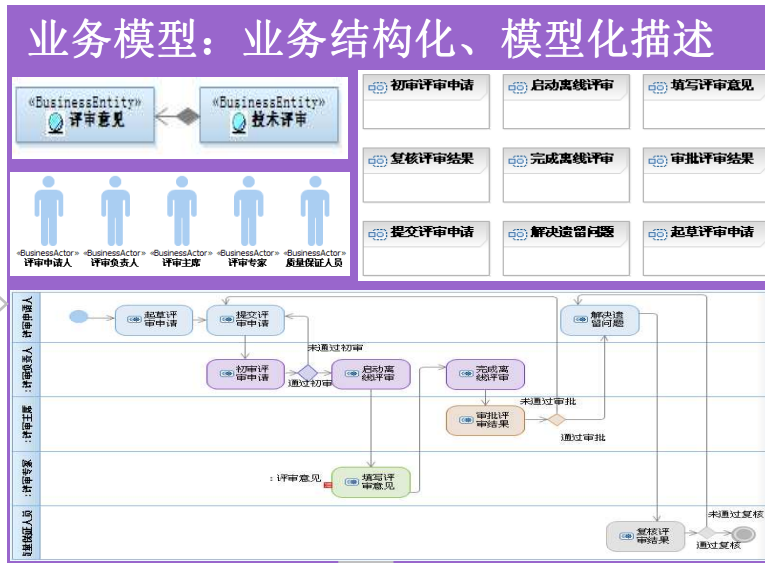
业务模型：业务结构化、模型化描述

«BusinessEntity» 评审意见
«BusinessEntity» 技术评审

«BusinessActor» 评审申请人
«BusinessActor» 评审负责人
«BusinessActor» 评审主席
«BusinessActor» 评审专家
«BusinessActor» 质量保证人员

初审评审申请
启动离线评审
填写评审意见
复核评审结果
完成离线评审
审批评审结果
提交评审申请
解决遗留问题
起草评审申请

评审申请人
评审负责人
评审主席
评审专家
质量保证人员

起草评审申请
提交评审申请
解决遗留问题
未通过初审
初审评审申请
通过初审
启动离线评审
完成离线评审
未通过审批
审批评审结果
通过审批
：评审意见
填写评审意见
复核评审结果
未通过复核
通过复核